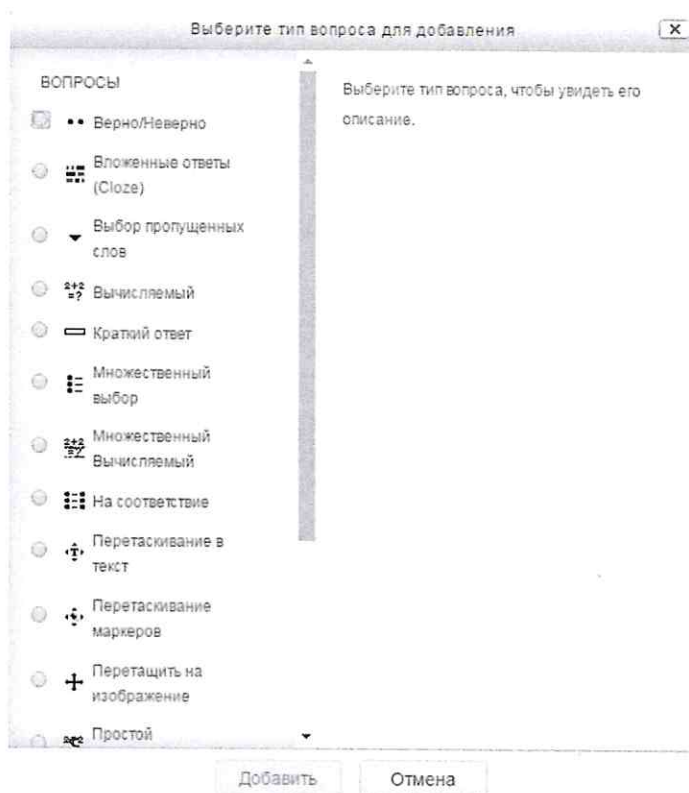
Выберите тип вопроса для добавления

×

ВОПРОСЫ

Верно/Неверно

Вложенные ответы (Cloze)

Выбор пропущенных слов

Вычисляемый

Краткий ответ

Множественный выбор

Множественный Вычисляемый

На соответствие

Перетаскивание в текст

Перетаскивание маркеров

Перетащить на изображение

Простой

Выберите тип вопроса, чтобы увидеть его описание.

Добавить

Отмена